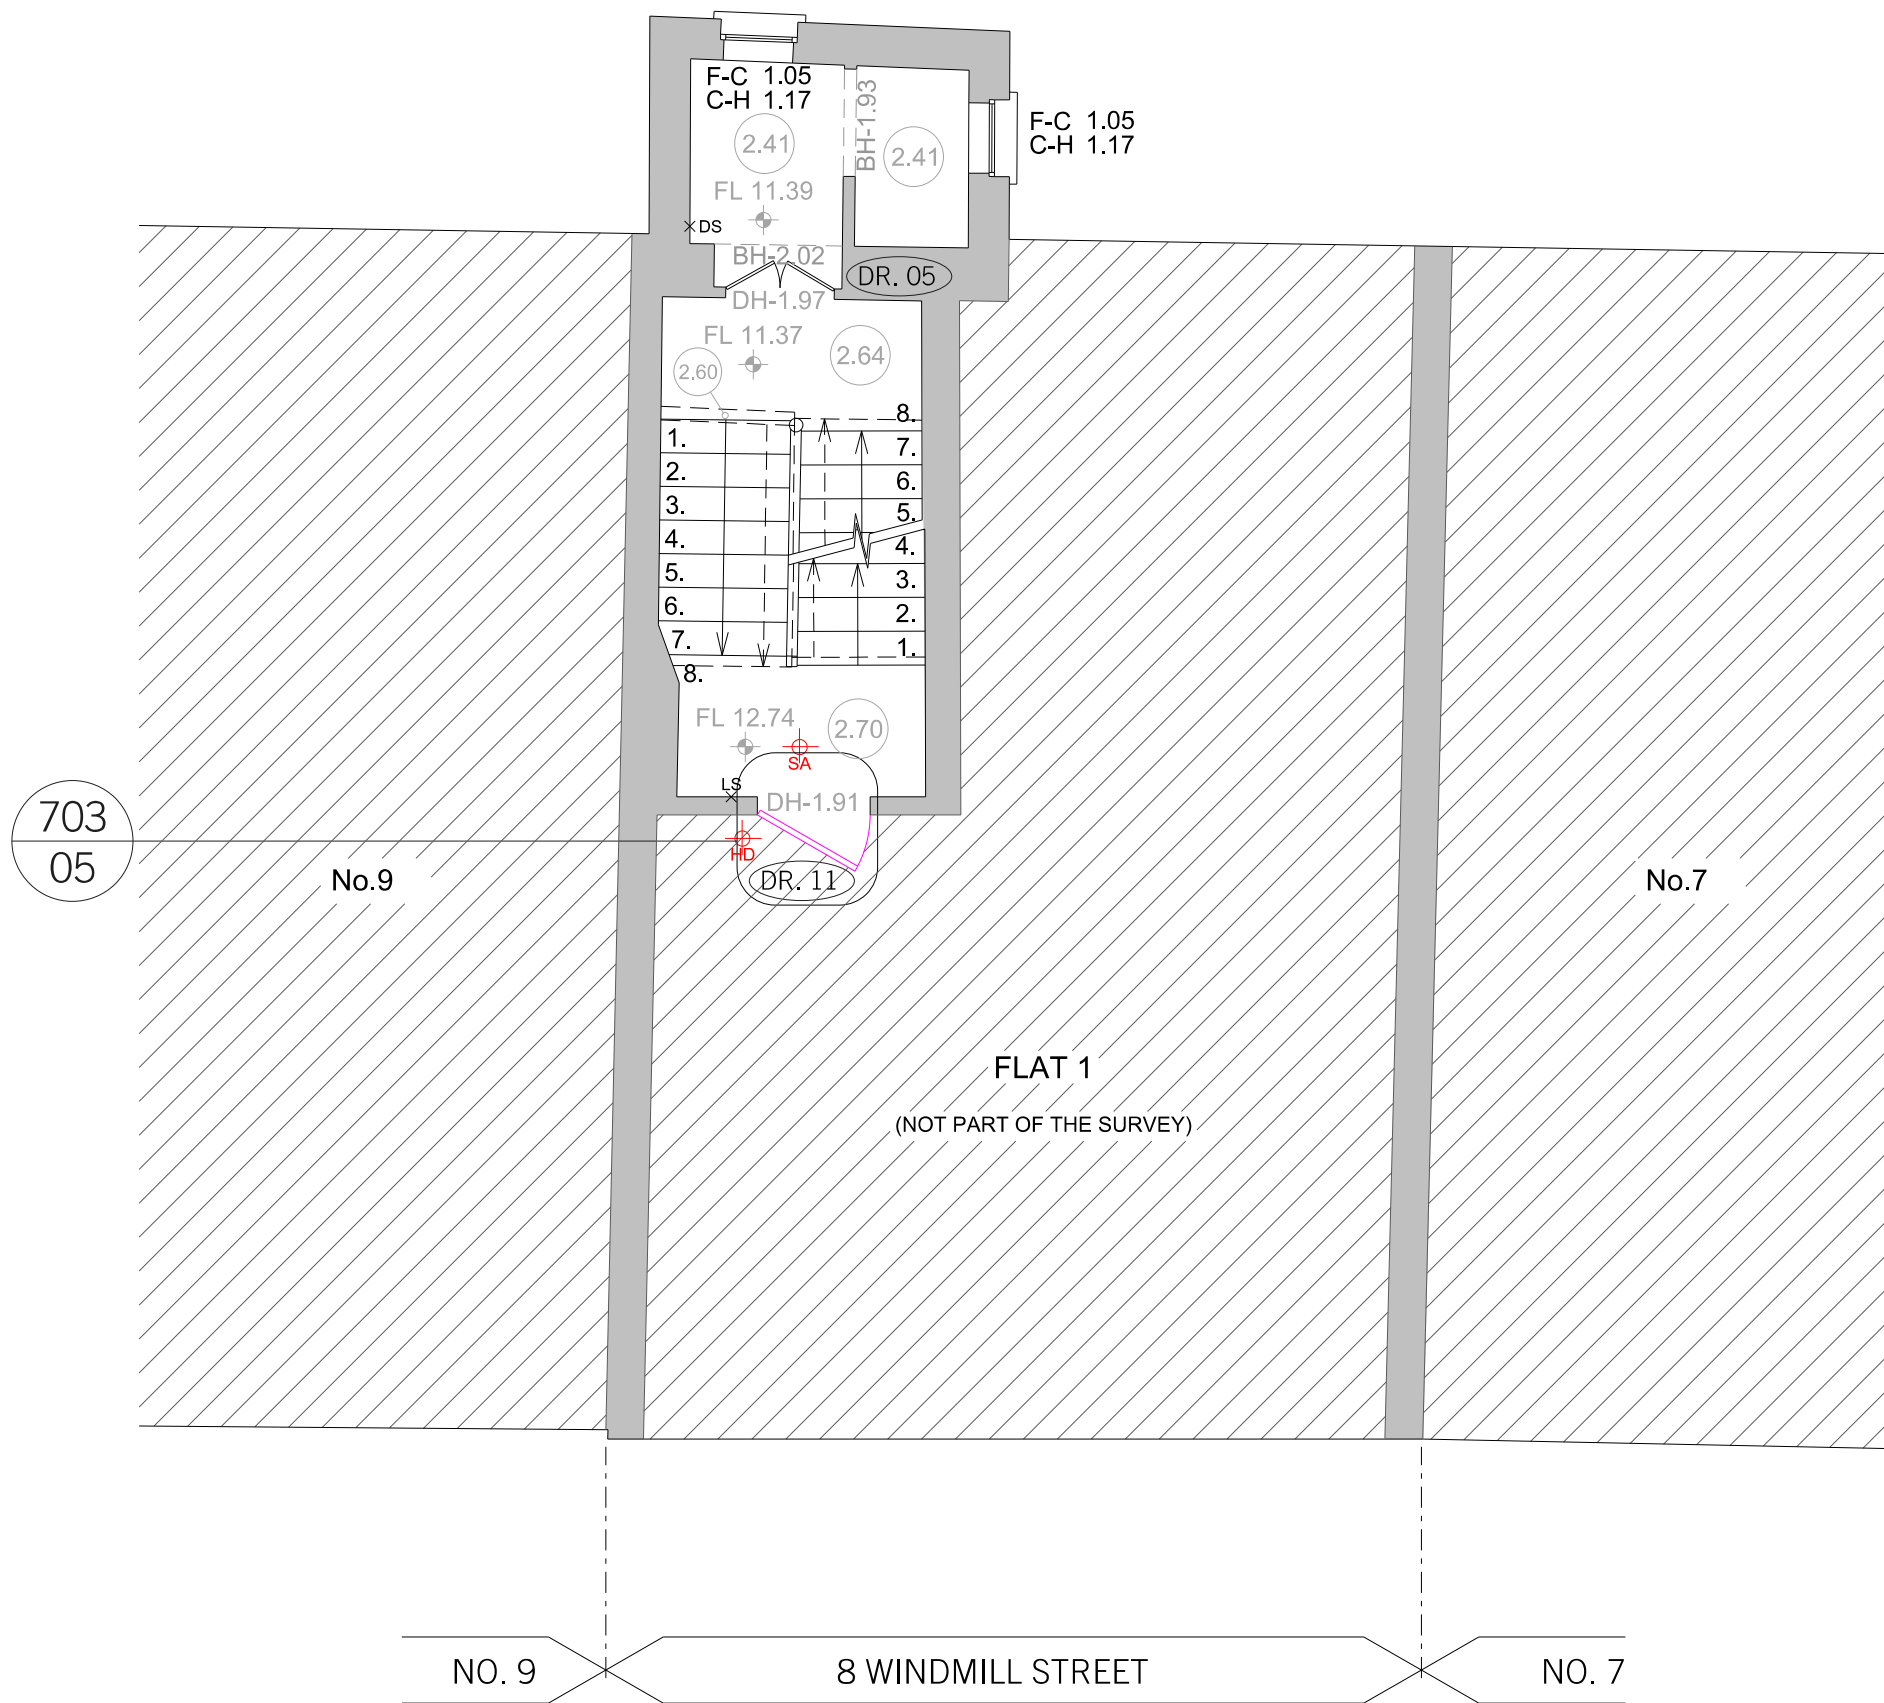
F-C 1.05
C-H 1.17

BH-1.93

2.41

2.41

F-C 1.05
C-H 1.17

FL 11.39

DS

BH-2.02

DR. 05

DH-1.97

FL 11.37

2.64

2.60

8.
1.
7.
2.
6.
3.
5.
4.
4.
5.
3.
6.
2.
7.
1.
8.

FL 12.74

2.70

SA

LS

DH-1.91

HD

DR. 11

703
05

No.9

No.7

FLAT 1

(NOT PART OF THE SURVEY)

NO. 9

8 WINDMILL STREET

NO. 7